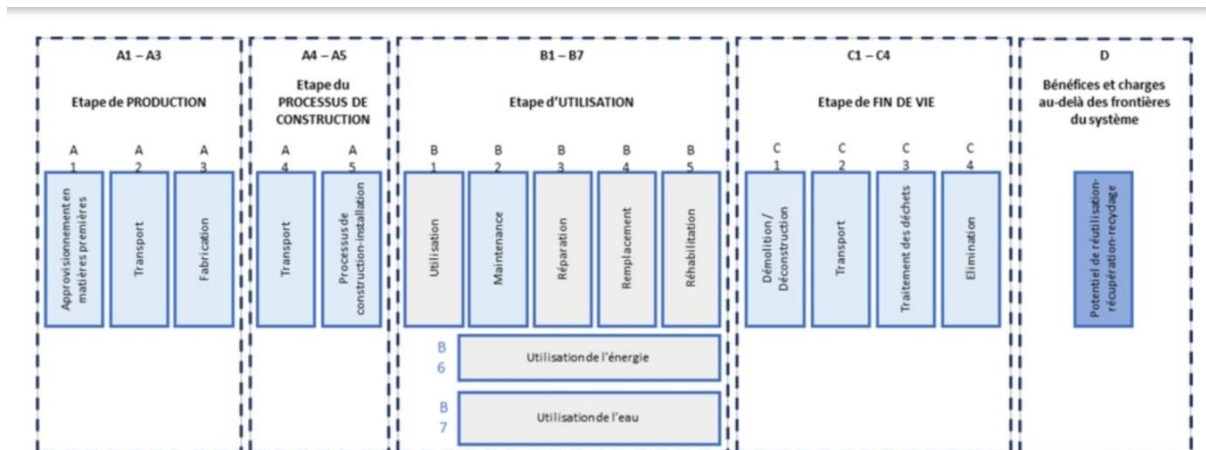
A1 – A3

Etape de PRODUCTION

A 1
Approvisionnement en matières premières

A 2
Transport

A 3
Fabrication

A4 – A5

Etape du PROCESSUS DE CONSTRUCTION

A 4
Transport

A 5
Processus de construction-installation

B1 – B7

Etape d'UTILISATION

B 1
Utilisation

B 2
Maintenance

B 3
Réparation

B 4
Remplacement

B 5
Réhabilitation

B 6
Utilisation de l'énergie

B 7
Utilisation de l'eau

C1 – C4

Etape de FIN DE VIE

C 1
Démolition / Déconstruction

C 2
Transport

C 3
Traitement des déchets

C 4
Elimination

D

Bénéfices et charges au-delà des frontières du système

Potentiel de réutilisation-récupération-recyclage